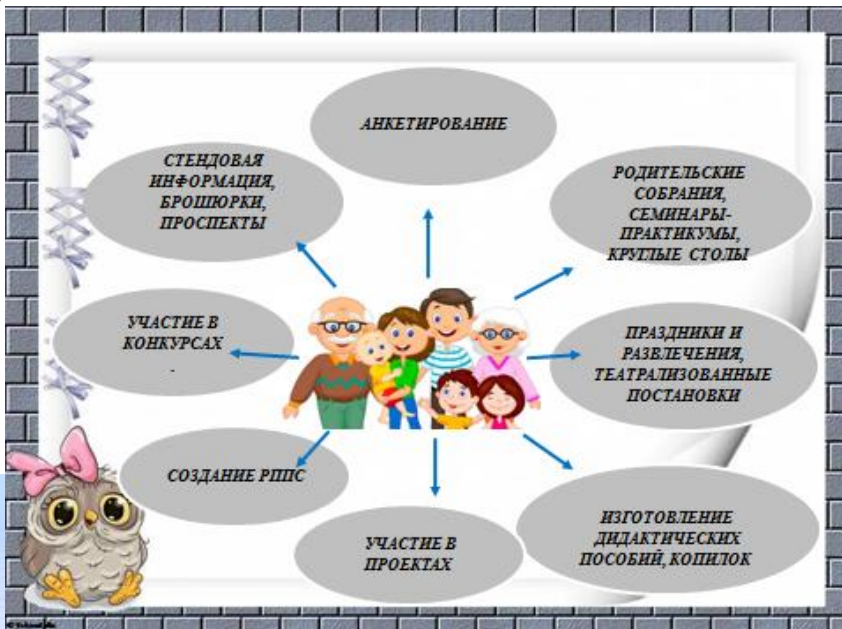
АНКЕТИРОВАНИЕ

СТЕНДОВАЯ ИНФОРМАЦИЯ, БРОШЮРКИ, ПРОСПЕКТЫ

РОДИТЕЛЬСКИЕ СОБРАНИЯ, СЕМИНАРЫ-ПРАКТИКУМЫ, КРУГЛЫЕ СТОЛЫ

УЧАСТИЕ В КОНКУРСАХ
-

ПРАЗДНИКИ И РАЗВЛЕЧЕНИЯ, ТЕАТРАЛИЗОВАННЫЕ ПОСТАНОВКИ

СОЗДАНИЕ РППС

УЧАСТИЕ В ПРОЕКТАХ

ИЗГОТОВЛЕНИЕ ДИДАКТИЧЕСКИХ ПОСОБИЙ, КОПИЛОК